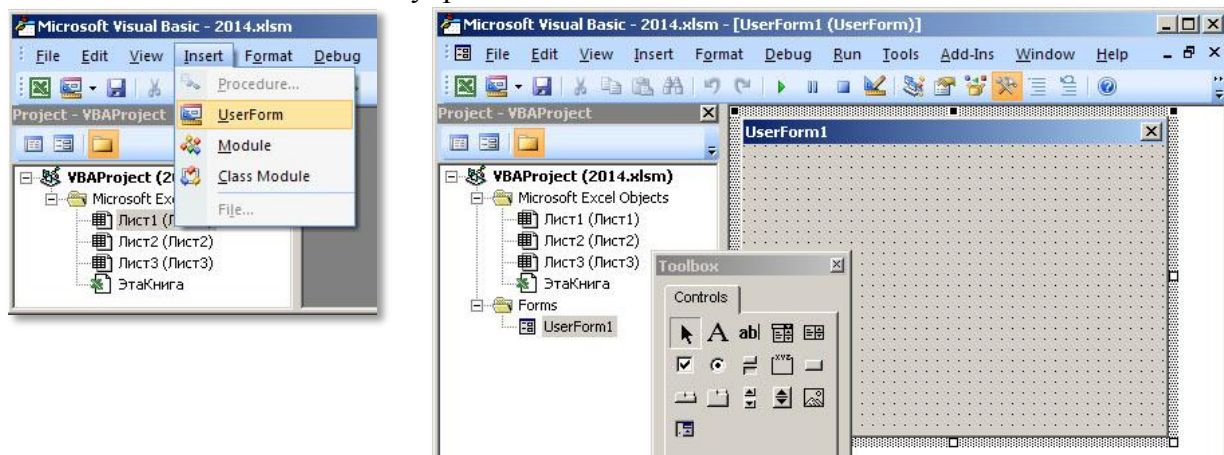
Microsoft Visual Basic - 2014.xlsm

File Edit View Insert Format Debug

Project - VBAProject

Procedure...
UserForm
Module
Class Module
File...

VBAProject (20
Microsoft Exce
Лист1 (Ли
Лист2 (Лист2)
Лист3 (Лист3)
ЭтаКнига

Microsoft Visual Basic - 2014.xlsm - [UserForm1 (UserForm)]

File Edit View Insert Format Debug Run Tools Add-Ins Window Help

Project - VBAProject

VBAProject (2014.xlsm)
Microsoft Excel Objects
Лист1 (Лист1)
Лист2 (Лист2)
Лист3 (Лист3)
ЭтаКнига
Forms
UserForm1

UserForm1

Toolbox

Controls

A abl